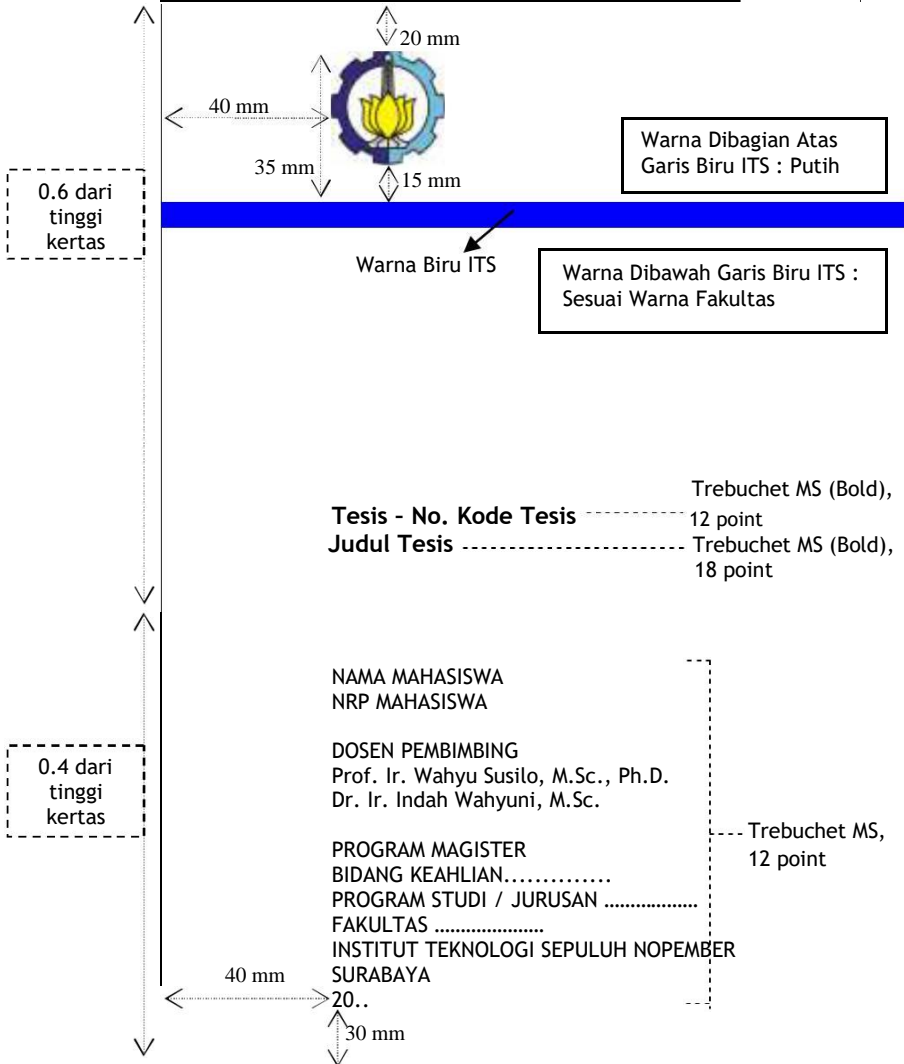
20 mm

40 mm

35 mm

15 mm

Warna Dibagian Atas Garis Biru ITS : Putih

0.6 dari tinggi kertas

Warna Biru ITS

Warna Dibawah Garis Biru ITS : Sesuai Warna Fakultas

Tesis – No. Kode Tesis

Trebuchet MS (Bold), 12 point

Judul Tesis

Trebuchet MS (Bold), 18 point

NAMA MAHASISWA
NRP MAHASISWA

DOSEN PEMBIMBING
Prof. Ir. Wahyu Susilo, M.Sc., Ph.D.
Dr. Ir. Indah Wahyuni, M.Sc.

0.4 dari tinggi kertas

PROGRAM MAGISTER
BIDANG KEAHLIAN..............
PROGRAM STUDI / JURUSAN ..................
FAKULTAS .....................
INSTITUT TEKNOLOGI SEPULUH NOPEMBER
SURABAYA
20..

Trebuchet MS, 12 point

40 mm

30 mm